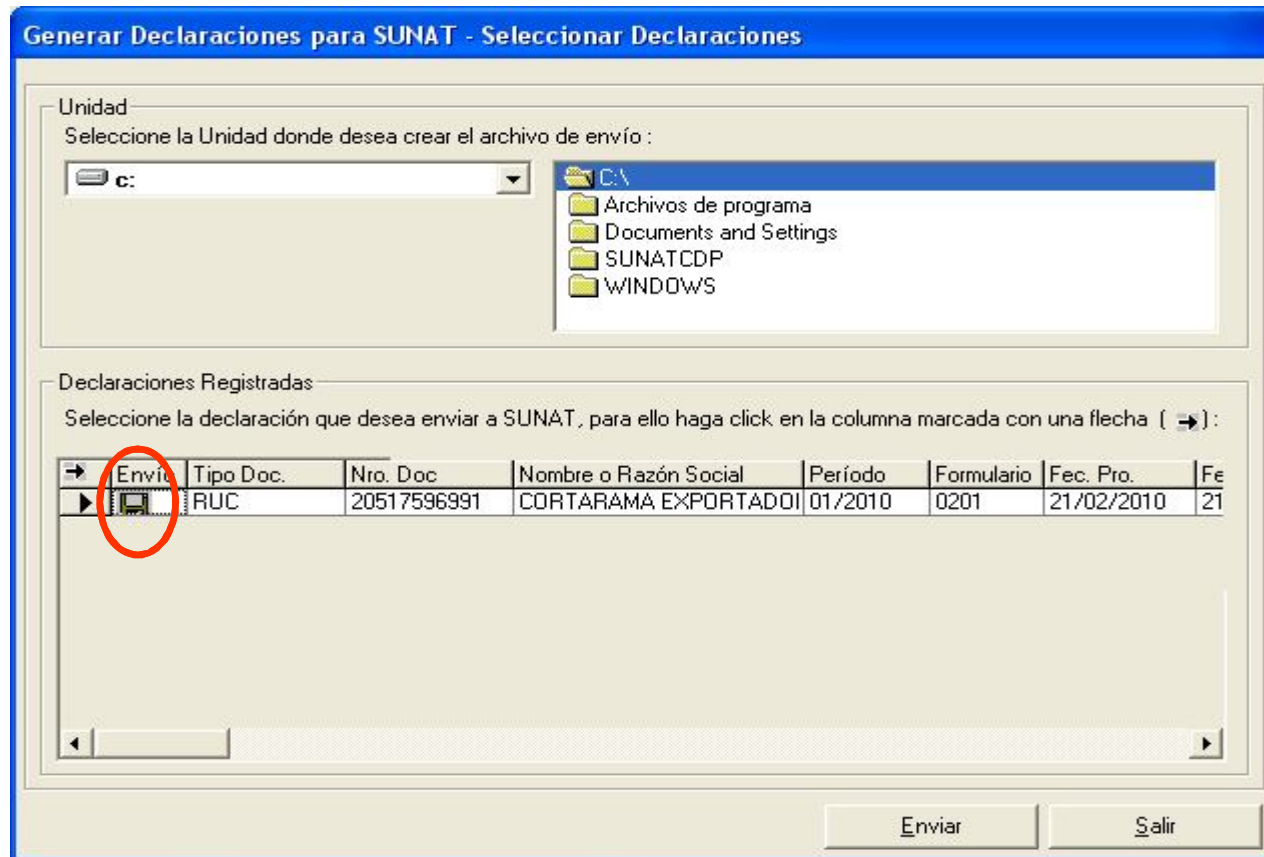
Generar Declaraciones para SUNAT - Seleccionar Declaraciones

Unidad
Seleccione la Unidad donde desea crear el archivo de envío :

c:

C:\
Archivos de programa
Documents and Settings
SUNATCDP
WINDOWS

Declaraciones Registradas
Seleccione la declaración que desea enviar a SUNAT, para ello haga click en la columna marcada con una flecha ( ):

| | Envío | Tipo Doc. | Nro. Doc | Nombre o Razón Social | Período | Formulario | Fec. Pro. | Fe |
|---|---|---|---|---|---|---|---|---|
| ▶ | | RUC | 20517596991 | CORTARAMA EXPORTADOI | 01/2010 | 0201 | 21/02/2010 | 21 |

Enviar
Salir